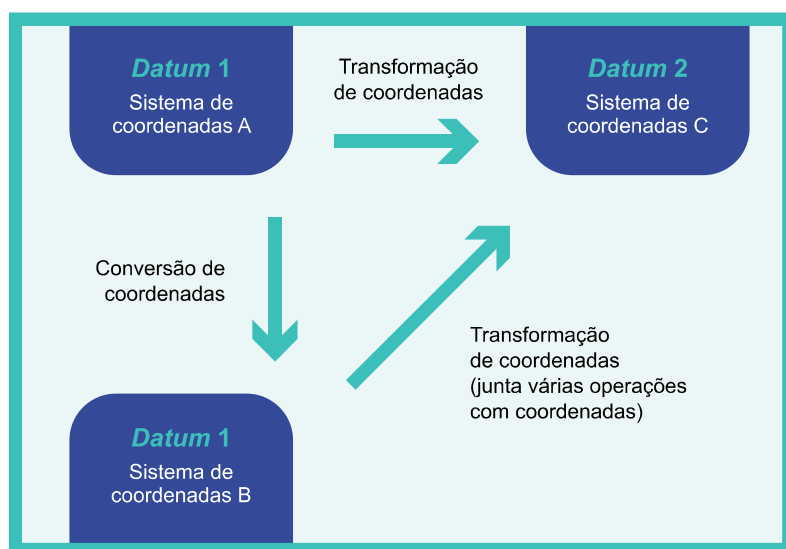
Datum 1
Sistema de coordenadas A

Transformação de coordenadas

Datum 2
Sistema de coordenadas C

Conversão de coordenadas

Transformação de coordenadas (junta várias operações com coordenadas)

Datum 1
Sistema de coordenadas B